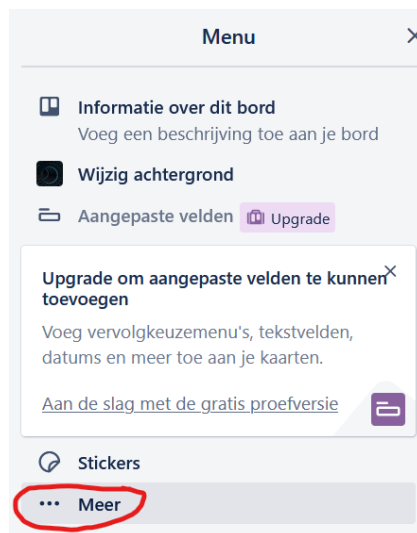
Menu

Informatie over dit bord
Voeg een beschrijving toe aan je bord

Wijzig achtergrond

Aangepaste velden Upgrade

Upgrade om aangepaste velden te kunnen toevoegen

Voeg vervolgkeuzemenu's, tekstvelden, datums en meer toe aan je kaarten.

Aan de slag met de gratis proefversie

Stickers

Meer